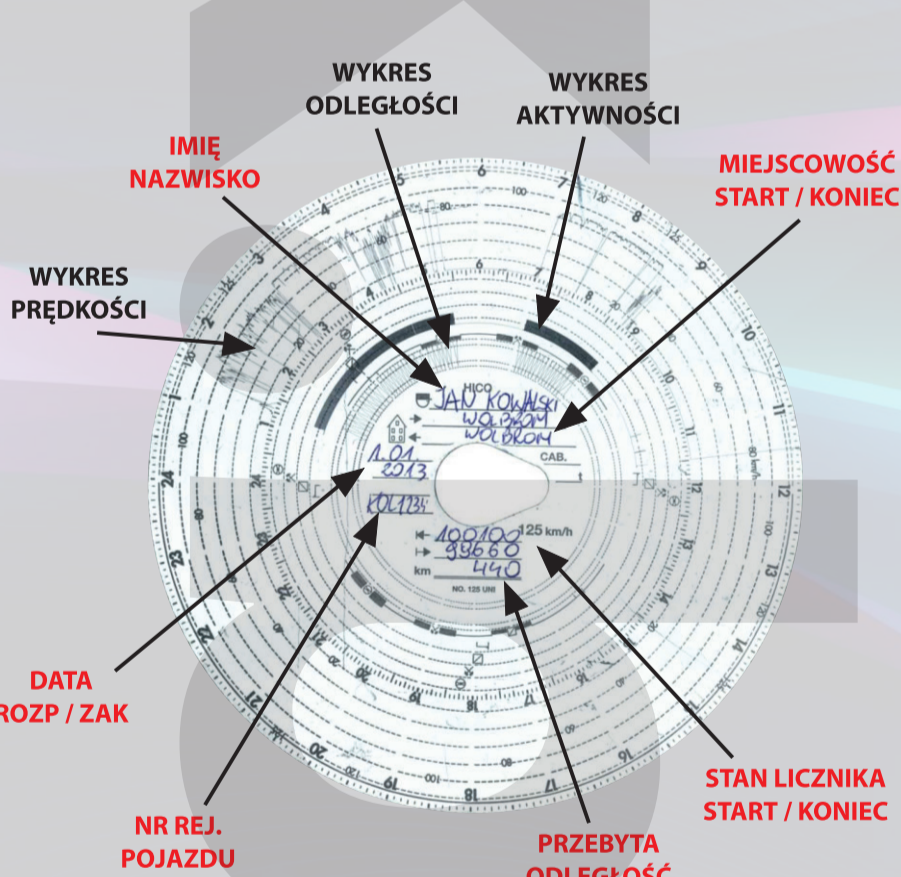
WYKRES ODLEGŁOŚCI

WYKRES AKTYWNOŚCI

IMIĘ NAZWISKO

MIEJSCOWOŚĆ START / KONIEC

WYKRES PRĘDKOŚCI

HICO

JAN KOWALSKI

WOLBROM

WOLBROM

CAB.

1.01.2013

KOL1234

100100

99660

440

125 km/h

km

NO. 125 UNI

DATA ROZP / ZAK

STAN LICZNIKA START / KONIEC

NR REJ. POJAZDU

PRZEBYTA ODLEGŁOŚĆ